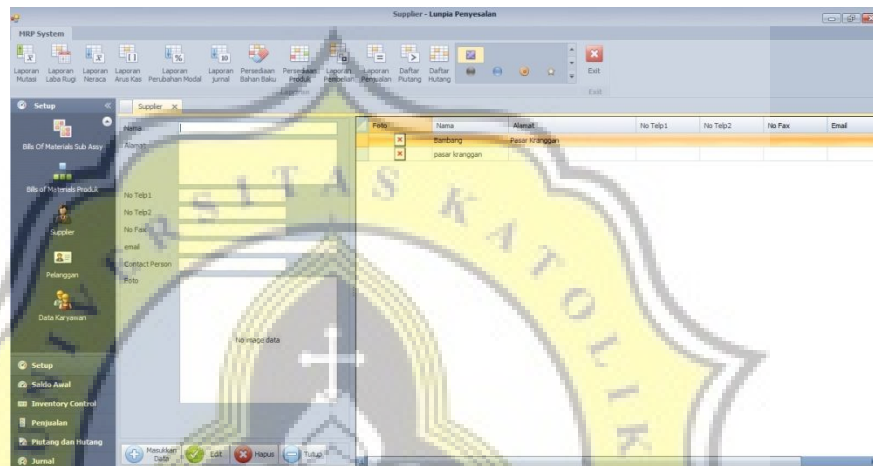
Supplier - Lunpia Penyesalan

MRP System

Laporan Mutasi | Laporan Laba Rugi | Laporan Neraca | Laporan Arus Kas | Laporan Perubahan Modal | Laporan Jurnal | Persediaan Bahan Baku | Persediaan Produk | Laporan Pembelian | Laporan Penjualan | Daftar Piutang | Daftar Hutang | Exit

Laporan

Exit

Setup

Bills Of Materials Sub Assy

Bills Of Materials Produk

Supplier

Pelanggan

Data Karyawan

Setup

Saldo Awal

Inventory Control

Penjualan

Piutang dan Hutang

Jurnal

Supplier

Nama

Alamat

No Telp1

No Telp2

No Fax

email

Contact Person

Foto

No image data

Masukkan Data | Edit | Hapus | Tutup

| Foto | Nama | Alamat | No Telp1 | No Telp2 | No Fax | Email |
|---|---|---|---|---|---|---|
| | Bambang | Pasar Kranggan | | | | |
| | pasar kranggan | | | | | |

S I T A S K A T O L I K